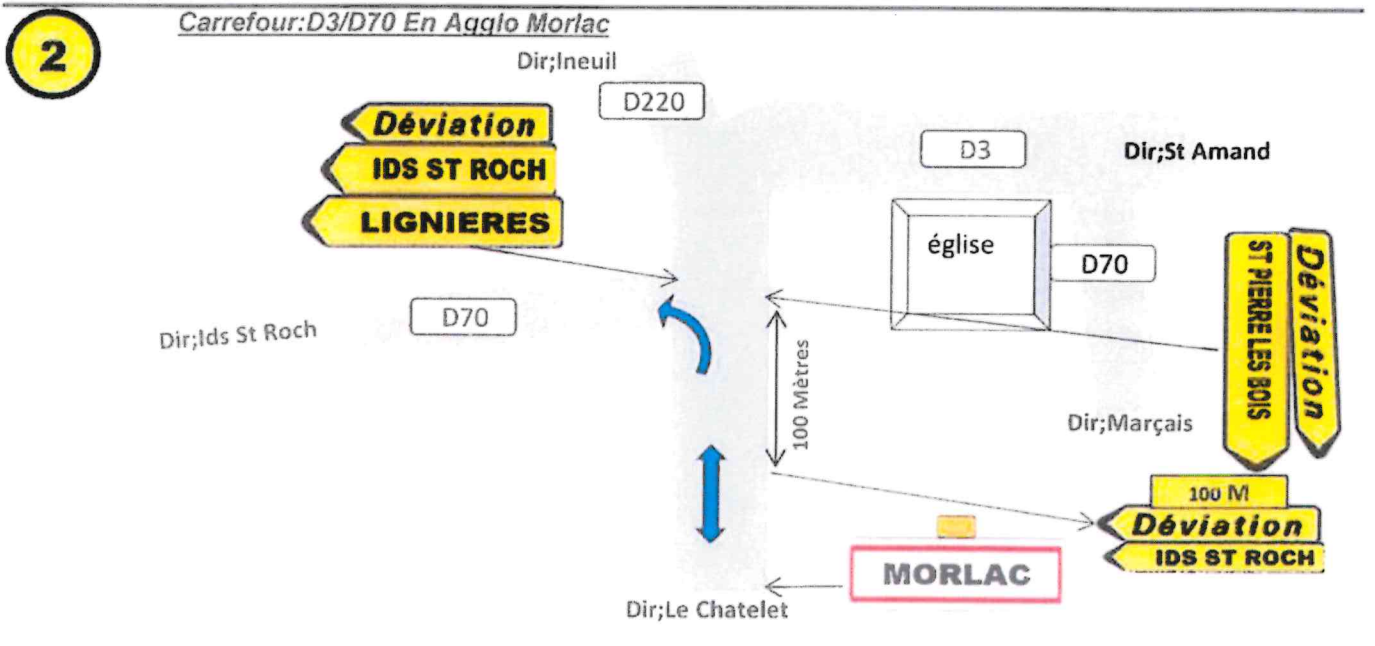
2

Carrefour:D3/D70 En Agglo Morlac

Dir;Ineuil

D220

Déviation
IDS ST ROCH
LIGNIERES

D3

Dir;St Amand

église

D70

ST PIERRE LES BOIS

Déviation

Dir;Ids St Roch

D70

100 Mètres

Dir;Marçais

100 M
Déviation
IDS ST ROCH

MORLAC

Dir;Le Chatelet